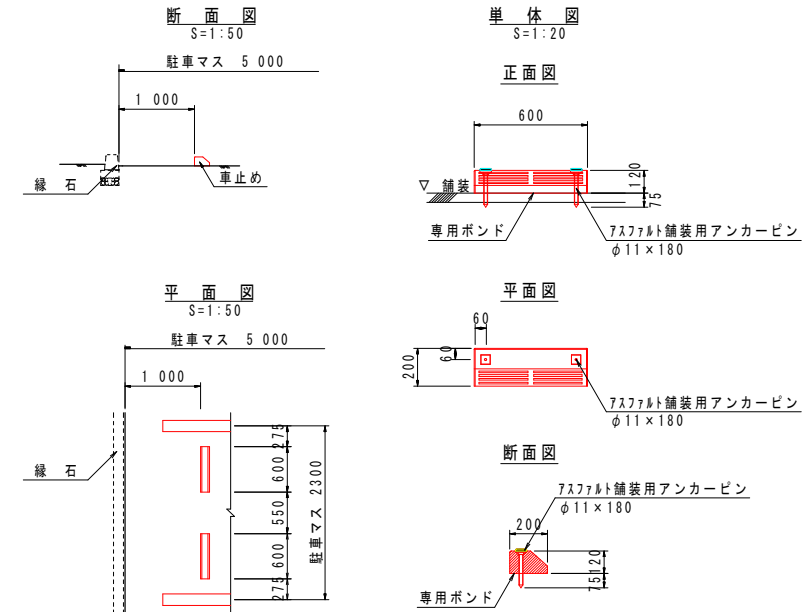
断 面 図
S=1:50

駐車マス 5 000

1 000

縁 石

車止め

単 体 図
S=1:20

正面図

600

120

75

▽ 舗装

専用ボンド

アスファルト舗装用アンカーピン
$\phi$11×180

平 面 図
S=1:50

駐車マス 5 000

1 000

縁 石

275

600

550

600

275

駐車マス 2300

平面図

60

60

200

アスファルト舗装用アンカーピン
$\phi$11×180

断面図

アスファルト舗装用アンカーピン
$\phi$11×180

200

75

120

専用ボンド